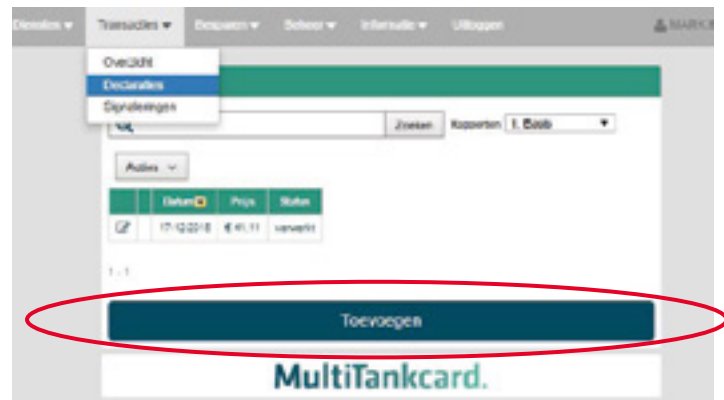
Diensten ▾ Transacties ▾ Besparen ▾ Beheer ▾ Informatie ▾ Uitloggen MARK

Overzicht
Declaraties
Signaleringen

Zoeken Rapporten 1. Basis ▾

Acties ⌄

| | | Datum | Prijs | Status |
|---|---|---|---|---|
| | | 17-12-2018 | € 41.11 | verwerkt |

1 - 1

Toevoegen

MultiTankcard.